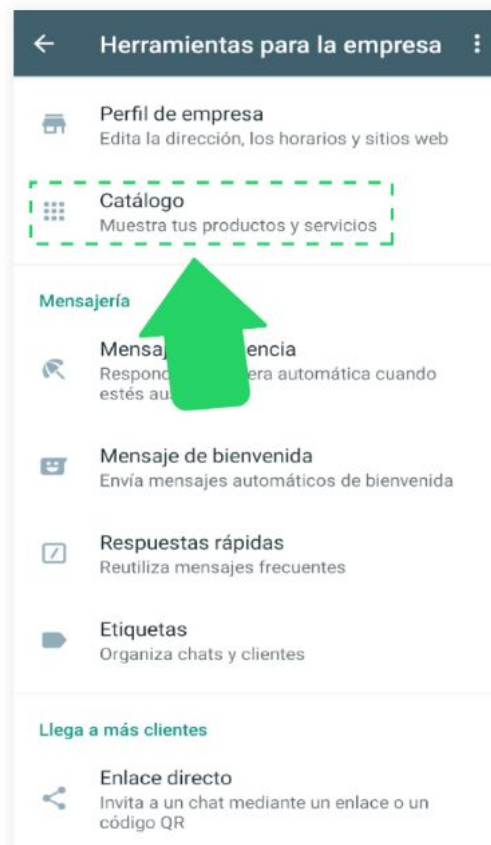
Herramientas para la empresa

Perfil de empresa
Edita la dirección, los horarios y sitios web

Catálogo
Muestra tus productos y servicios

Mensajería

Mensaj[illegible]encia
Respon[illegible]era automática cuando estés au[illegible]

Mensaje de bienvenida
Envía mensajes automáticos de bienvenida

Respuestas rápidas
Reutiliza mensajes frecuentes

Etiquetas
Organiza chats y clientes

Llega a más clientes

Enlace directo
Invita a un chat mediante un enlace o un código QR